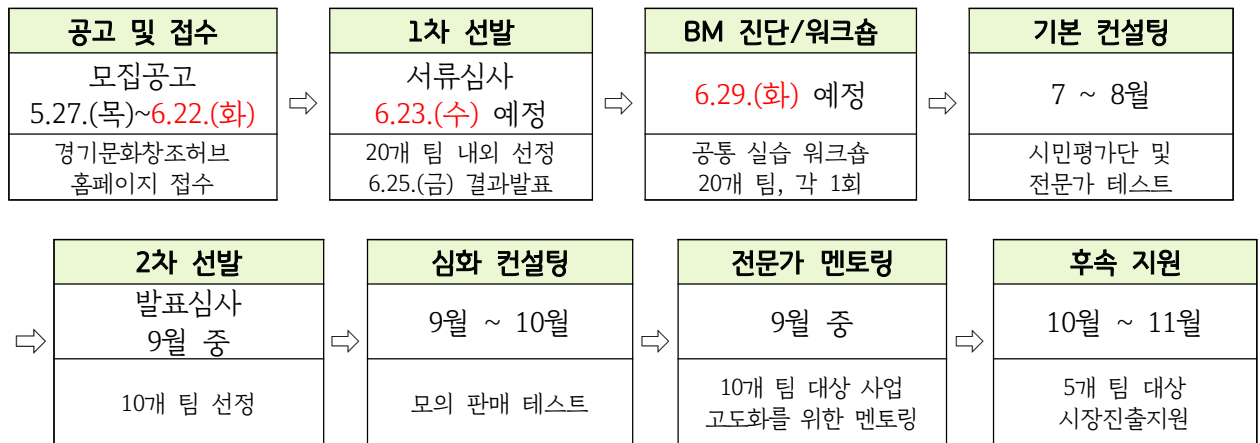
공고 및 접수

모집공고
5.27.(목)~6.22.(화)

경기문화창조허브
홈페이지 접수

⇨

1차 선발

서류심사
6.23.(수) 예정

20개 팀 내외 선정
6.25.(금) 결과발표

⇨

BM 진단/워크숍

6.29.(화) 예정

공통 실습 워크숍
20개 팀, 각 1회

⇨

기본 컨설팅

7 ~ 8월

시민평가단 및
전문가 테스트

⇨

2차 선발

발표심사
9월 중

10개 팀 선정

⇨

심화 컨설팅

9월 ~ 10월

모의 판매 테스트

⇨

전문가 멘토링

9월 중

10개 팀 대상 사업
고도화를 위한 멘토링

⇨

후속 지원

10월 ~ 11월

5개 팀 대상
시장진출지원